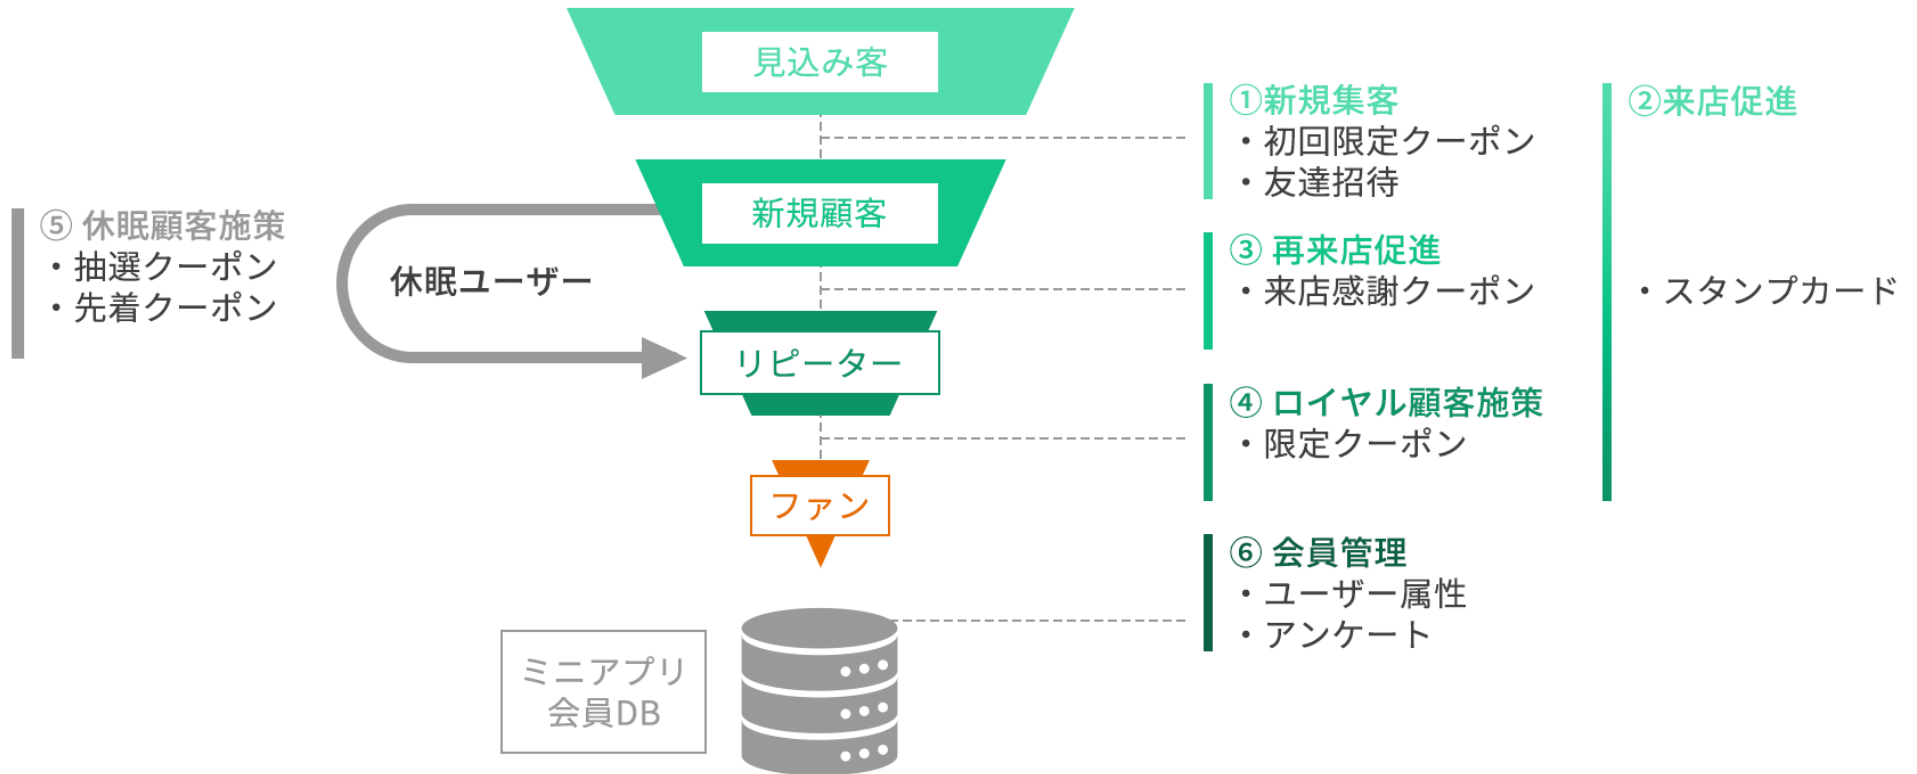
見込み客

新規顧客

リピーター

ファン

⑤ 休眠顧客施策
・抽選クーポン
・先着クーポン

休眠ユーザー

①新規集客
・初回限定クーポン
・友達招待

②来店促進

・スタンプカード

③ 再来店促進
・来店感謝クーポン

④ ロイヤル顧客施策
・限定クーポン

⑥ 会員管理
・ユーザー属性
・アンケート

ミニアプリ
会員DB